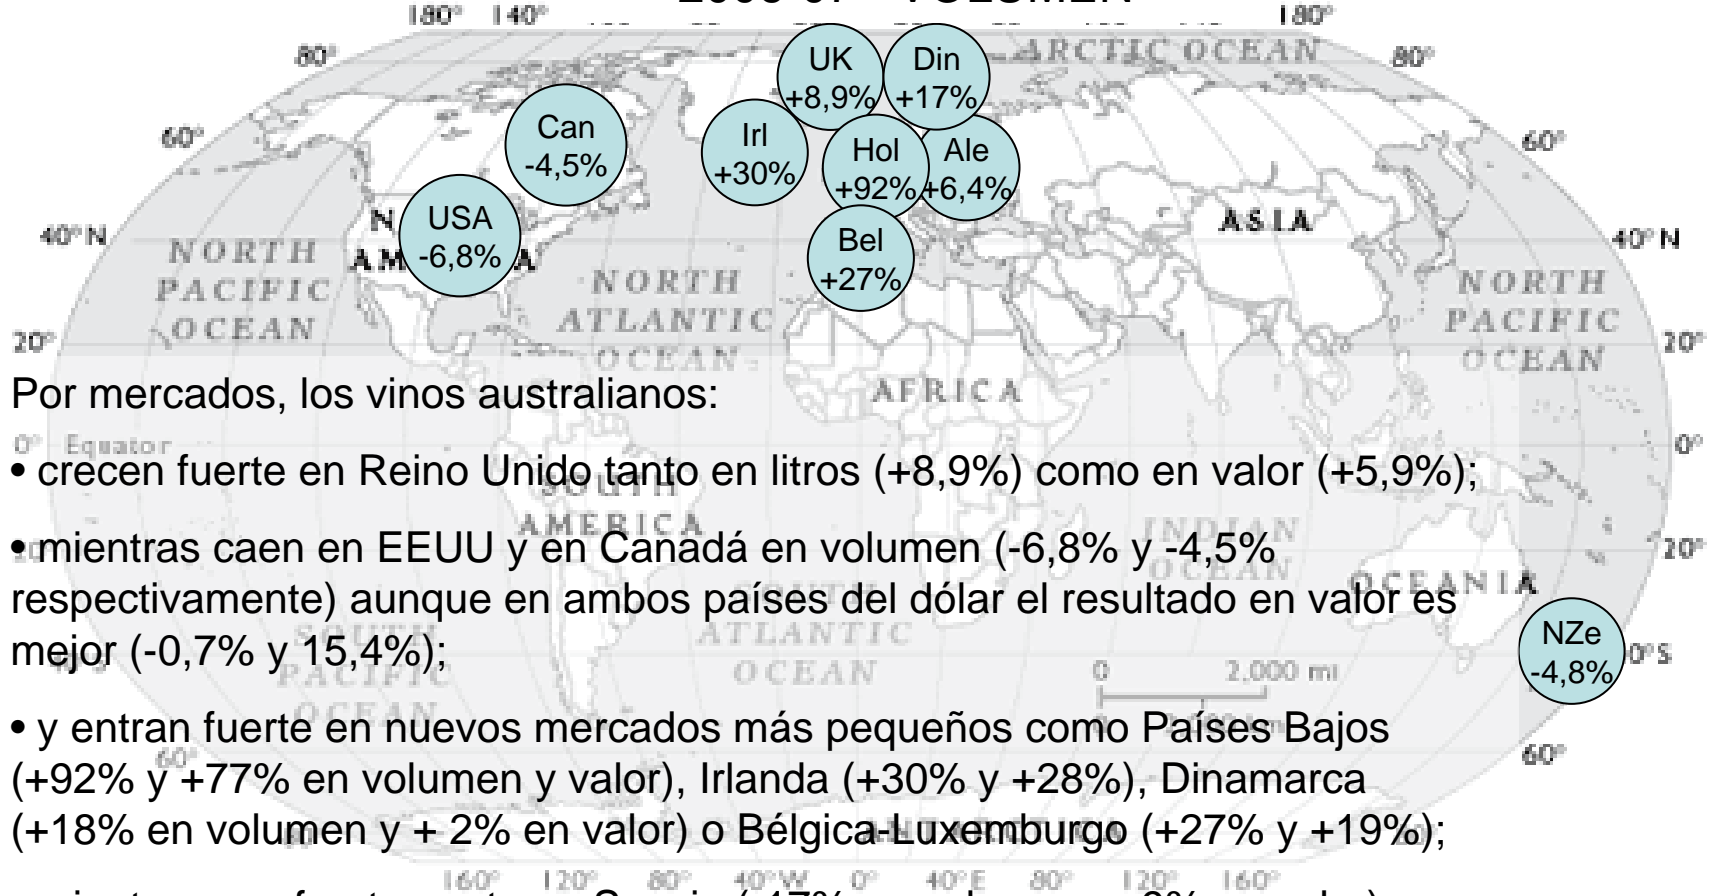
180° 140° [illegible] VOLUMEN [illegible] 180°

80° ARCTIC OCEAN 80°

UK +8,9%

Din +17%

Can -4,5%

Irl +30%

Hol +92%

Ale +6,4%

60° 60°

USA -6,8%

Bel +27%

40° N NORTH AMERICA ASIA 40° N

NORTH PACIFIC OCEAN

NORTH ATLANTIC OCEAN

NORTH PACIFIC OCEAN

20° 20°

AFRICA

Por mercados, los vinos australianos:

0° Equator 0°

• crecen fuerte en Reino Unido tanto en litros (+8,9%) como en valor (+5,9%);

SOUTH AMERICA

INDIAN OCEAN

20° 20°

• mientras caen en EEUU y en Canadá en volumen (-6,8% y -4,5% respectivamente) aunque en ambos países del dólar el resultado en valor es mejor (-0,7% y 15,4%);

OCEANIA

SOUTH ATLANTIC OCEAN

SOUTH PACIFIC OCEAN

0 2,000 mi

NZe -4,8%

40° S

• y entran fuerte en nuevos mercados más pequeños como Países Bajos (+92% y +77% en volumen y valor), Irlanda (+30% y +28%), Dinamarca (+18% en volumen y + 2% en valor) o Bélgica-Luxemburgo (+27% y +19%);

60° 60°

160° 120° 80° 40° W 0° 40° E 80° 120° 160°

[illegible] Suecia (-17% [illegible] 3% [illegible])